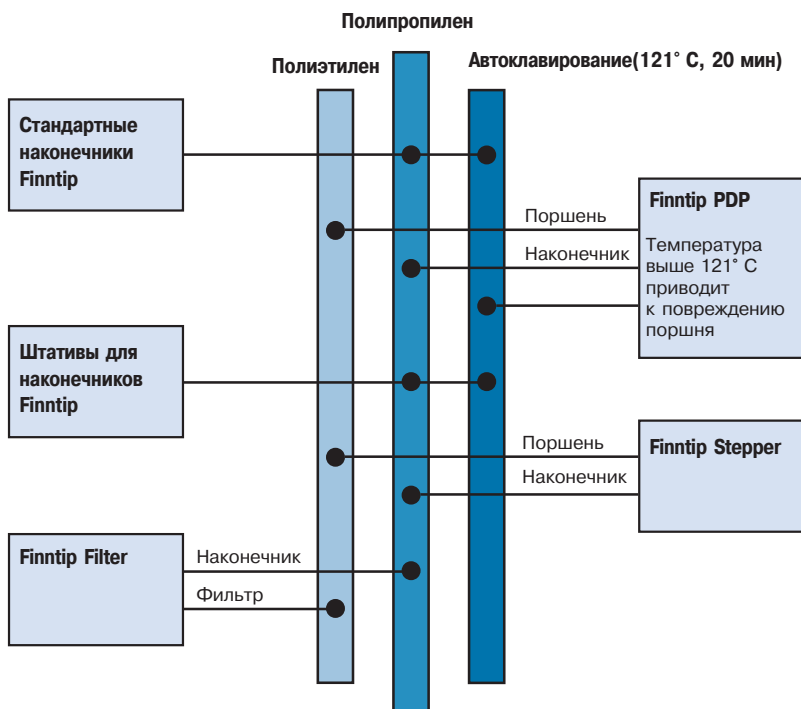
Полипропилен

Полиэтилен

Автоклавирование(121° C, 20 мин)

Стандартные наконечники Finntip

Finntip PDP

Поршень

Наконечник

Температура выше 121° C приводит к повреждению поршня

Штативы для наконечников Finntip

Поршень

Наконечник

Finntip Stepper

Finntip Filter

Наконечник

Фильтр